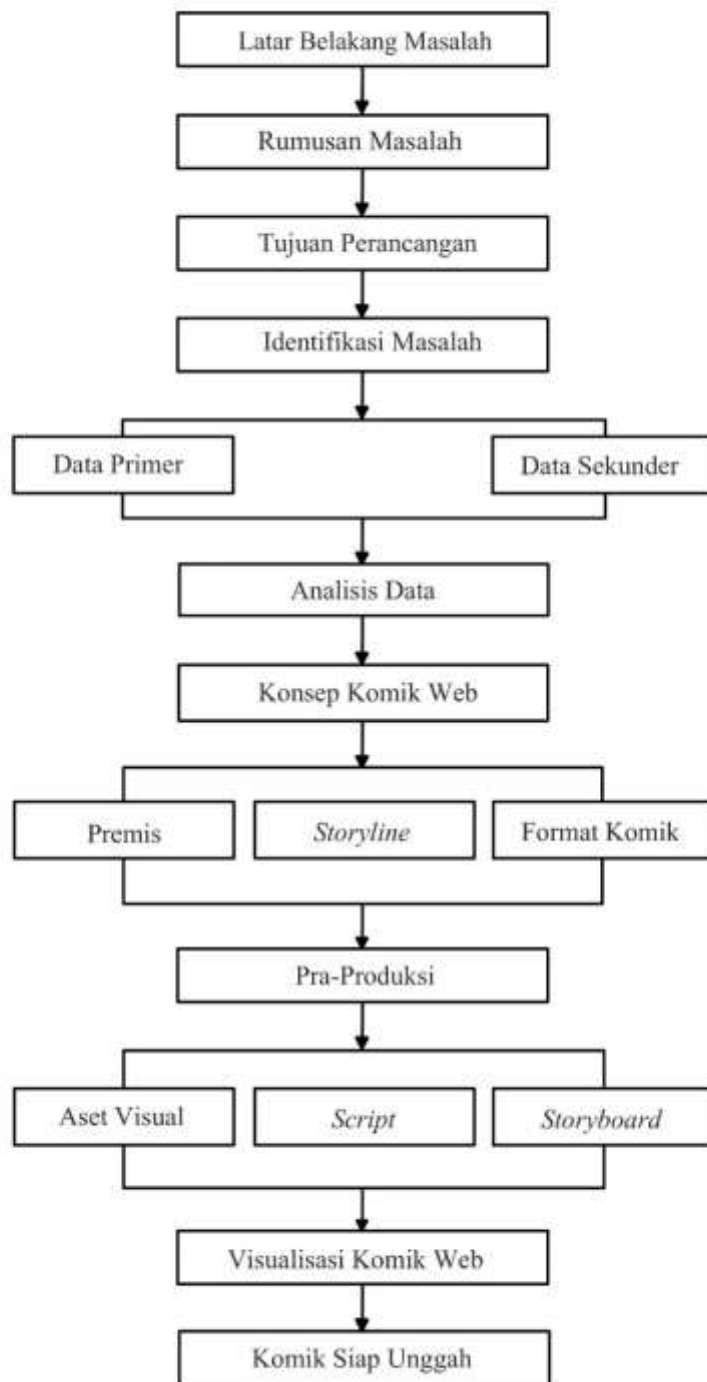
Latar Belakang Masalah

Rumusan Masalah

Tujuan Perancangan

Identifikasi Masalah

Data Primer

Data Sekunder

Analisis Data

Konsep Komik Web

Premis

*Storyline*

Format Komik

Pra-Produksi

Aset Visual

*Script*

*Storyboard*

Visualisasi Komik Web

Komik Siap Unggah